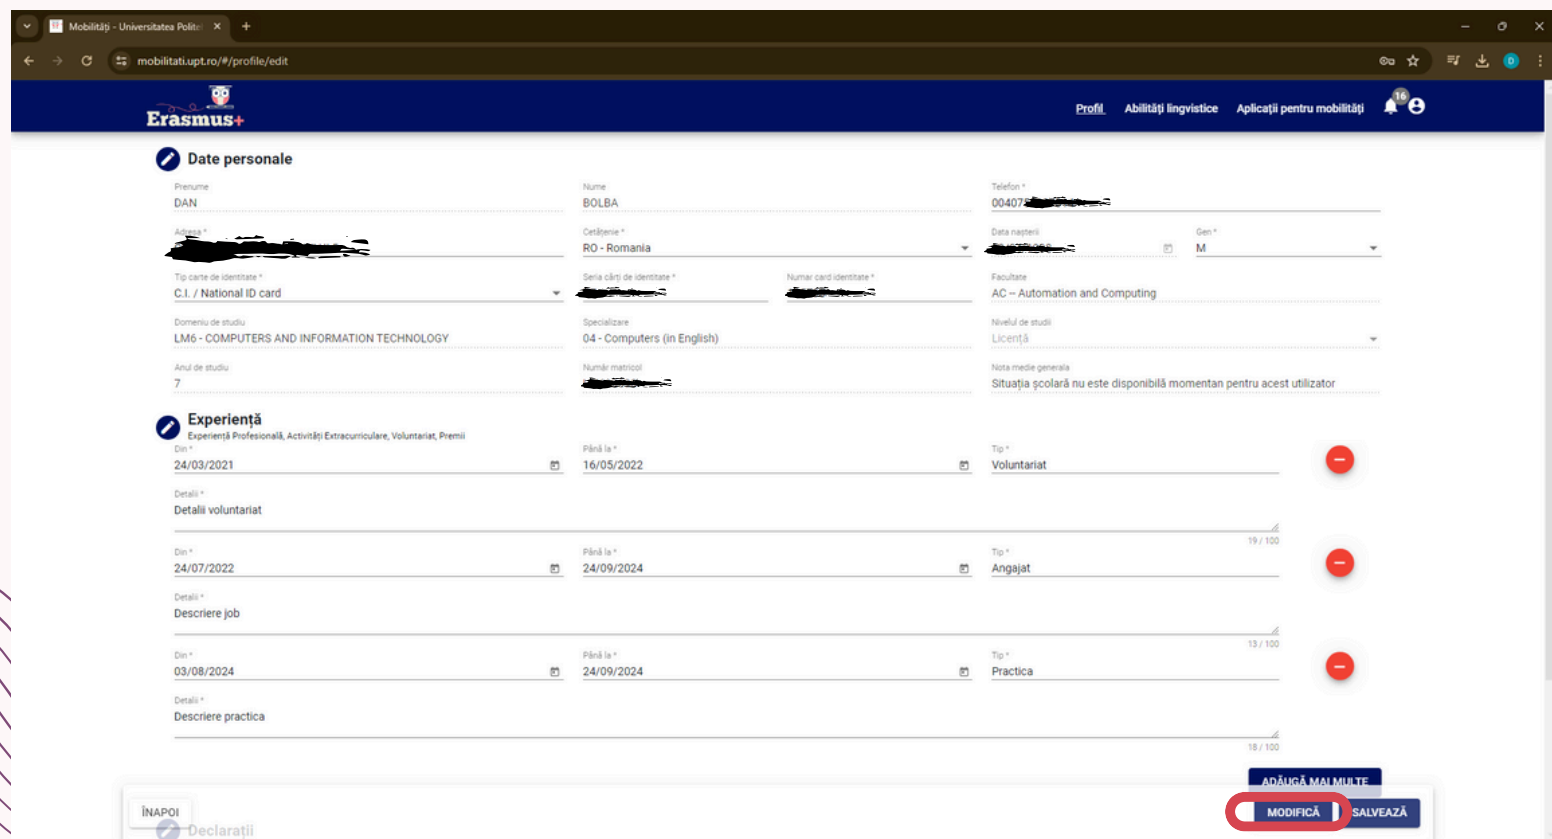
Mobilități - Universitatea Polite ×
mobilitati.upt.ro/#/profile/edit

Erasmus+
Profil Abilități lingvistice Aplicații pentru mobilități 16

Date personale

Prenume
DAN

Nume
BOLBA

Telefon *
00407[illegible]

Adresa *
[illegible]

Cetățenie *
RO - Romania

Data nașterii
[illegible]

Gen *
M

Tip carte de identitate *
C.I. / National ID card

Seria cărți de identitate *
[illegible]

Numar card identitate *
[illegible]

Facultate
AC – Automation and Computing

Domeniu de studiu
LM6 - COMPUTERS AND INFORMATION TECHNOLOGY

Specializare
04 - Computers (in English)

Nivelul de studii
Licență

Anul de studiu
7

Număr matricol
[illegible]

Nota medie generala
Situația școlară nu este disponibilă momentan pentru acest utilizator

Experiență
Experiență Profesională, Activități Extracurriculare, Voluntariat, Premii

Din *
24/03/2021
Până la *
16/05/2022
Tip *
Voluntariat
Detalii *
Detalii voluntariat
19 / 100

Din *
24/07/2022
Până la *
24/09/2024
Tip *
Angajat
Detalii *
Descriere job
13 / 100

Din *
03/08/2024
Până la *
24/09/2024
Tip *
Practica
Detalii *
Descriere practica
18 / 100

ADĂUGĂ MAI MULTE

ÎNAPOI
Declarații
MODIFICĂ
SALVEAZĂ